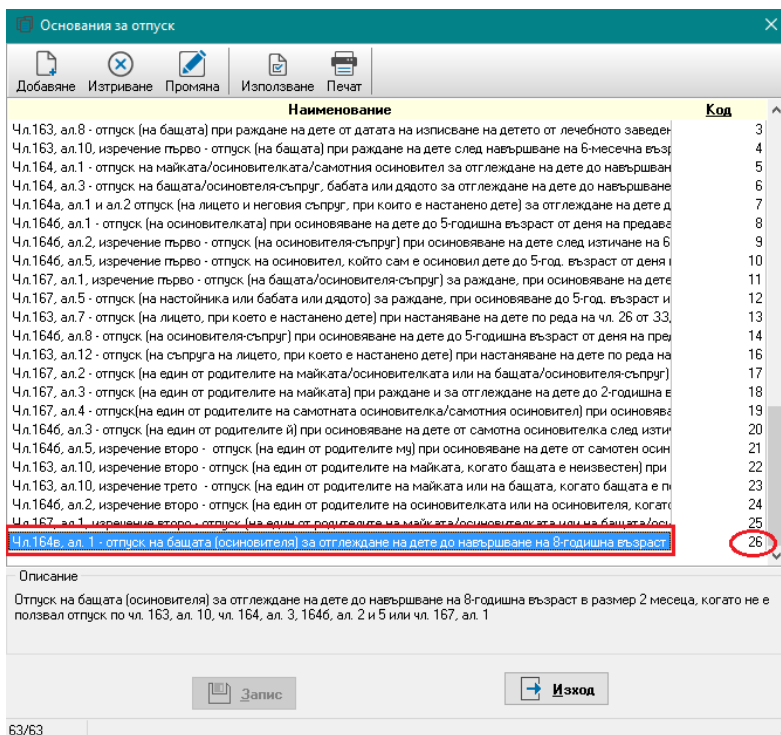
Основания за отпуск

Добавяне Изтриване Промяна Използване Печат

| Наименование | Код |
|---|---|
| Чл.163, ал.8 - отпуск (на бащата) при раждане на дете от датата на изписване на детето от лечебното заведен | 3 |
| Чл.163, ал.10, изречение първо - отпуск (на бащата) при раждане на дете след навършване на 6-месечна възр | 4 |
| Чл.164, ал.1 - отпуск на майката/осиновителката/самотния осиновител за отглеждане на дете до навършван | 5 |
| Чл.164, ал.3 - отпуск на бащата/осиновителя-съпруг, бабата или дядото за отглеждане на дете до навършване | 6 |
| Чл.164а, ал.1 и ал.2 отпуск (на лицето и неговия съпруг, при които е настанено дете) за отглеждане на дете д | 7 |
| Чл.164б, ал.1 - отпуск (на осиновителката) при осиновяване на дете до 5-годишна възраст от деня на предава | 8 |
| Чл.164б, ал.2, изречение първо - отпуск (на осиновителя-съпруг) при осиновяване на дете след изтичане на 6 | 9 |
| Чл.164б, ал.5, изречение първо - отпуск на осиновител, който сам е осиновил дете до 5-год. възраст от деня | 10 |
| Чл.167, ал.1, изречение първо - отпуск (на бащата/осиновителя-съпруг) за раждане, при осиновяване на дете | 11 |
| Чл.167, ал.5 - отпуск (на настойника или бабата или дядото) за раждане, при осиновяване до 5-год. възраст и | 12 |
| Чл.163, ал.7 - отпуск (на лицето, при което е настанено дете) при настаняване на дете по реда на чл. 26 от ЗЗ, | 13 |
| Чл.164б, ал.8 - отпуск (на осиновителя-съпруг) при осиновяване на дете до 5-годишна възраст от деня на пред | 14 |
| Чл.163, ал.12 - отпуск (на съпруга на лицето, при което е настанено дете) при настаняване на дете по реда на | 16 |
| Чл.167, ал.2 - отпуск (на един от родителите на майката/осиновителката или на бащата/осиновителя-съпруг) | 17 |
| Чл.167, ал.3 - отпуск (на един от родителите на майката) при раждане и за отглеждане на дете до 2-годишна в | 18 |
| Чл.167, ал.4 - отпуск(на един от родителите на самотната осиновителка/самотния осиновител) при осиновява | 19 |
| Чл.164б, ал.3 - отпуск (на един от родителите ѝ) при осиновяване на дете от самотна осиновителка след изтич | 20 |
| Чл.164б, ал.5, изречение второ - отпуск (на един от родителите му) при осиновяване на дете от самотен осин | 21 |
| Чл.163, ал.10, изречение второ - отпуск (на един от родителите на майката, когато бащата е неизвестен) при | 22 |
| Чл.163, ал.10, изречение трето - отпуск (на един от родителите на майката или на бащата, когато бащата е п | 23 |
| Чл.164б, ал.2, изречение второ - отпуск (на един от родителите на осиновителката или на осиновителя, когат | 24 |
| Чл.167, ал.1, изречение второ - отпуск (на един от родителите на майката/осиновителката или на бащата/осі | 25 |
| Чл.164в, ал. 1 - отпуск на бащата (осиновителя) за отглеждане на дете до навършване на 8-годишна възраст | 26 |

Описание

Отпуск на бащата (осиновителя) за отглеждане на дете до навършване на 8-годишна възраст в размер 2 месеца, когато не е ползвал отпуск по чл. 163, ал. 10, чл. 164, ал. 3, 164б, ал. 2 и 5 или чл. 167, ал. 1

Запис

Изход

63/63